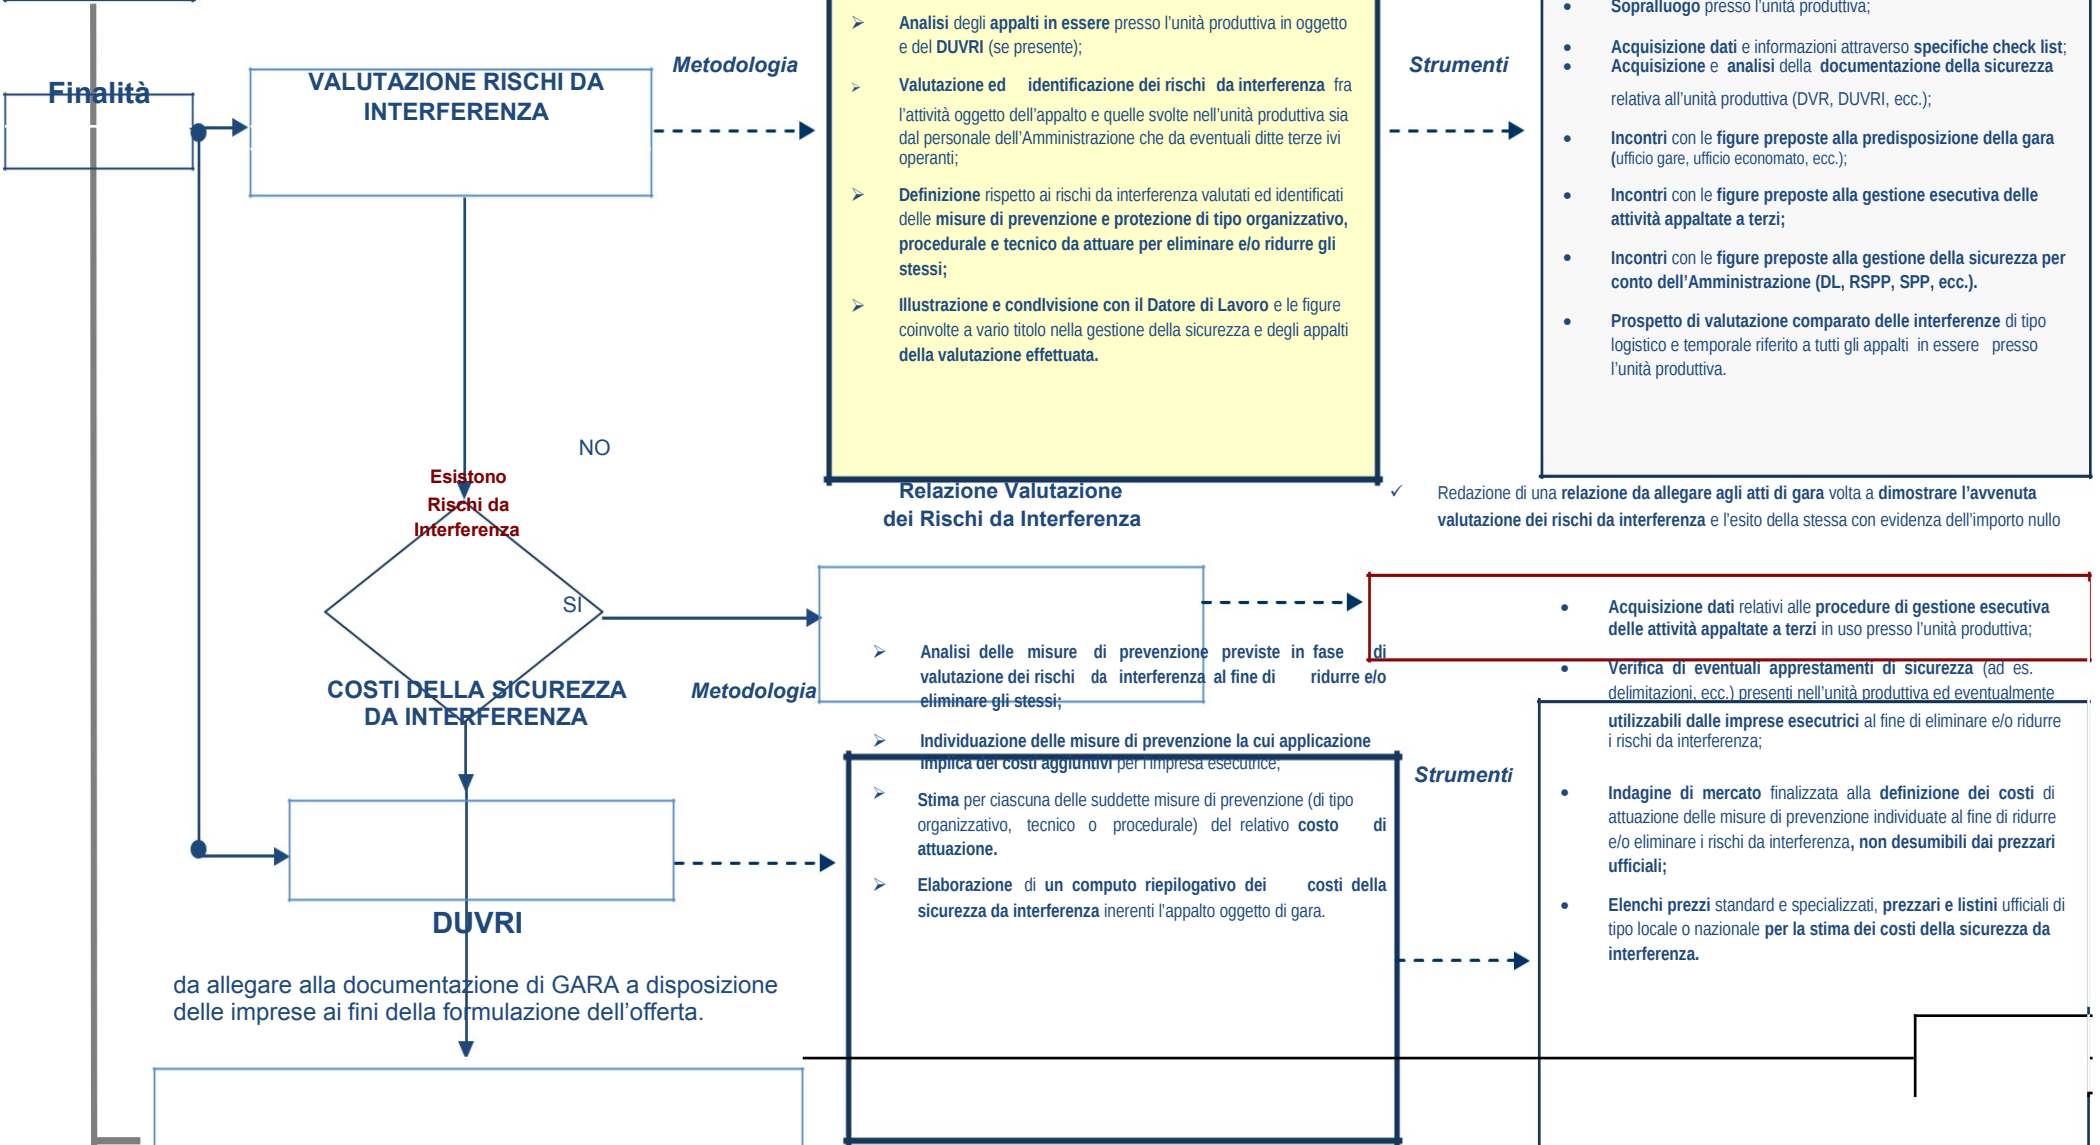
Finalità

VALUTAZIONE RISCHI DA INTERFERENZA

Metodologia

➢ Analisi degli appalti in essere presso l'unità produttiva in oggetto e del DUVRI (se presente);

➢ Valutazione ed identificazione dei rischi da interferenza fra l'attività oggetto dell'appalto e quelle svolte nell'unità produttiva sia dal personale dell'Amministrazione che da eventuali ditte terze ivi operanti;

➢ Definizione rispetto ai rischi da interferenza valutati ed identificati delle misure di prevenzione e protezione di tipo organizzativo, procedurale e tecnico da attuare per eliminare e/o ridurre gli stessi;

➢ Illustrazione e condivisione con il Datore di Lavoro e le figure coinvolte a vario titolo nella gestione della sicurezza e degli appalti della valutazione effettuata.

Strumenti

• Sopralluogo presso l'unità produttiva;

• Acquisizione dati e informazioni attraverso specifiche check list;
• Acquisizione e analisi della documentazione della sicurezza relativa all'unità produttiva (DVR, DUVRI, ecc.);

• Incontri con le figure preposte alla predisposizione della gara (ufficio gare, ufficio economato, ecc.);

• Incontri con le figure preposte alla gestione esecutiva delle attività appaltate a terzi;

• Incontri con le figure preposte alla gestione della sicurezza per conto dell'Amministrazione (DL, RSPP, SPP, ecc.).

• Prospetto di valutazione comparato delle interferenze di tipo logistico e temporale riferito a tutti gli appalti in essere presso l'unità produttiva.

NO

Esistono Rischi da Interferenza

SI

Relazione Valutazione dei Rischi da Interferenza

✓ Redazione di una relazione da allegare agli atti di gara volta a dimostrare l'avvenuta valutazione dei rischi da interferenza e l'esito della stessa con evidenza dell'importo nullo

COSTI DELLA SICUREZZA DA INTERFERENZA

Metodologia

➢ Analisi delle misure di prevenzione previste in fase di valutazione dei rischi da interferenza al fine di ridurre e/o eliminare gli stessi;

➢ Individuazione delle misure di prevenzione la cui applicazione implica dei costi aggiuntivi per l'impresa esecutrice;

➢ Stima per ciascuna delle suddette misure di prevenzione (di tipo organizzativo, tecnico o procedurale) del relativo costo di attuazione.

➢ Elaborazione di un computo riepilogativo dei costi della sicurezza da interferenza inerenti l'appalto oggetto di gara.

• Acquisizione dati relativi alle procedure di gestione esecutiva delle attività appaltate a terzi in uso presso l'unità produttiva;

• Verifica di eventuali apprestamenti di sicurezza (ad es. delimitazioni, ecc.) presenti nell'unità produttiva ed eventualmente utilizzabili dalle imprese esecutrici al fine di eliminare e/o ridurre i rischi da interferenza;

Strumenti

• Indagine di mercato finalizzata alla definizione dei costi di attuazione delle misure di prevenzione individuate al fine di ridurre e/o eliminare i rischi da interferenza, non desumibili dai prezzari ufficiali;

• Elenchi prezzi standard e specializzati, prezzari e listini ufficiali di tipo locale o nazionale per la stima dei costi della sicurezza da interferenza.

DUVRI

da allegare alla documentazione di GARA a disposizione delle imprese ai fini della formulazione dell'offerta.